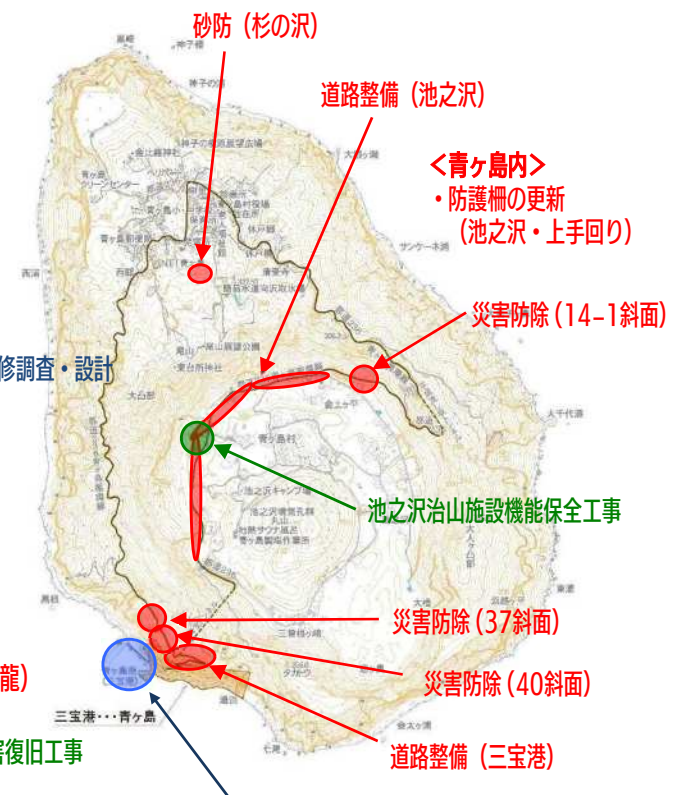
砂防（杉の沢）

道路整備（池之沢）

<青ヶ島内>
・防護柵の更新
（池之沢・上手回り）

災害防除（14-1斜面）

修調査・設計

池之沢治山施設機能保全工事

災害防除（37斜面）

災害防除（40斜面）

道路整備（三宝港）

能）

害復旧工事

三宝港・・・青ヶ島

青ヶ島村

大凸部

池之沢

三宝港

大千代港

金太ヶ浦

神子の浦

西浦

尾山

東台所神社

大人ヶ凸部

丸山